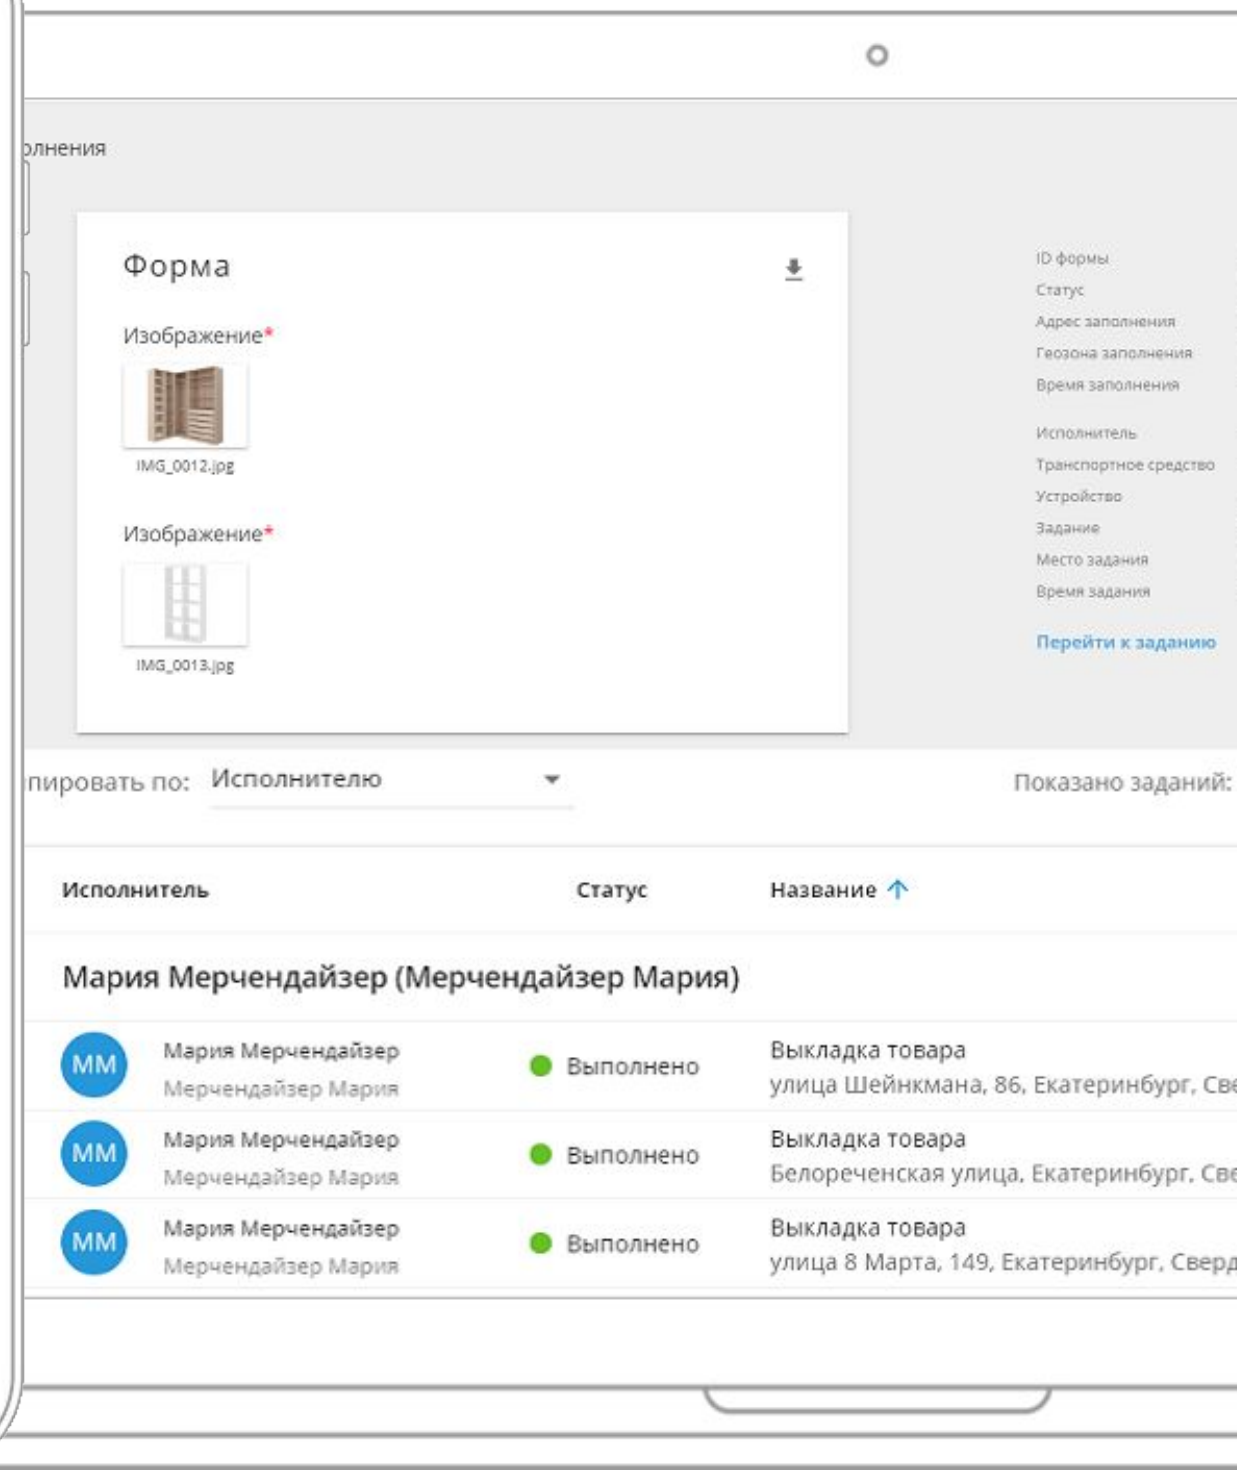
олнения

Форма

Изображение*

IMG_0012.jpg

Изображение*

IMG_0013.jpg

ID формы
Статус
Адрес заполнения
Геозона заполнения
Время заполнения
Исполнитель
Транспортное средство
Устройство
Задание
Место задания
Время задания

Перейти к заданию

пировать по: Исполнителю

Показано заданий:

| Исполнитель | Статус | Название ↑ |
|---|---|---|
| **Мария Мерчендайзер (Мерчендайзер Мария)** | | |
| ММ Мария Мерчендайзер Мерчендайзер Мария | Выполнено | Выкладка товара улица Шейнкмана, 86, Екатеринбург, Све |
| ММ Мария Мерчендайзер Мерчендайзер Мария | Выполнено | Выкладка товара Белореченская улица, Екатеринбург, Све |
| ММ Мария Мерчендайзер Мерчендайзер Мария | Выполнено | Выкладка товара улица 8 Марта, 149, Екатеринбург, Сверд |